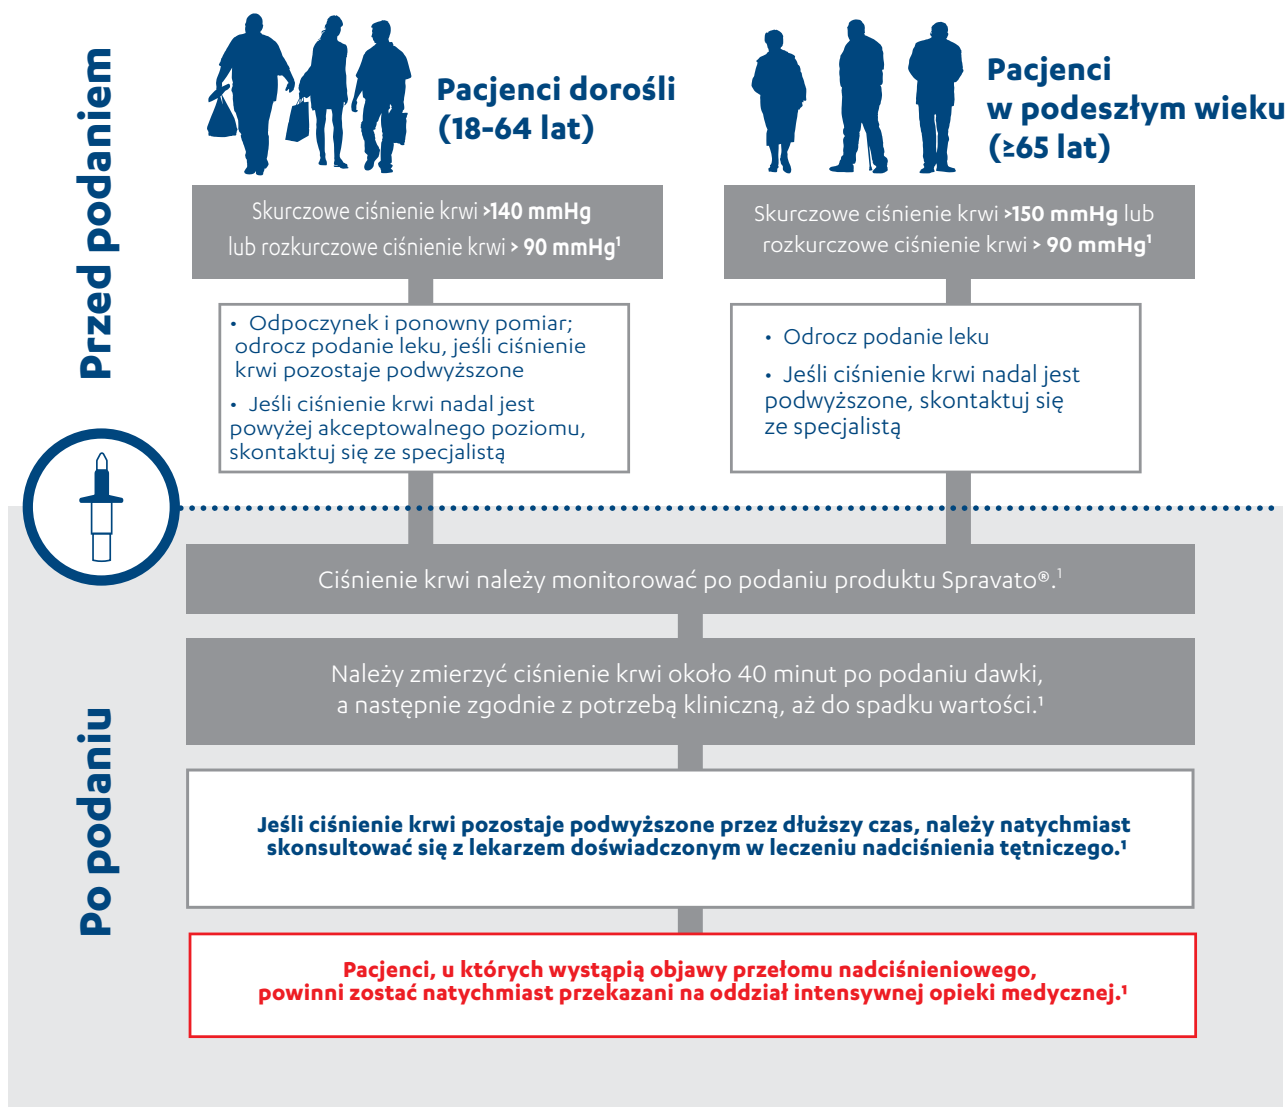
Przed podaniem

Pacjenci dorośli (18-64 lat)

Pacjenci w podeszłym wieku (≥65 lat)

Skurczowe ciśnienie krwi >140 mmHg lub rozkurczowe ciśnienie krwi > 90 mmHg$^1$

Skurczowe ciśnienie krwi >150 mmHg lub rozkurczowe ciśnienie krwi > 90 mmHg$^1$

• Odpoczynek i ponowny pomiar; odrocz podanie leku, jeśli ciśnienie krwi pozostaje podwyższone

• Jeśli ciśnienie krwi nadal jest powyżej akceptowalnego poziomu, skontaktuj się ze specjalistą

• Odrocz podanie leku

• Jeśli ciśnienie krwi nadal jest podwyższone, skontaktuj się ze specjalistą

Po podaniu

Ciśnienie krwi należy monitorować po podaniu produktu Spravato®.$^1$

Należy zmierzyć ciśnienie krwi około 40 minut po podaniu dawki, a następnie zgodnie z potrzebą kliniczną, aż do spadku wartości.$^1$

Jeśli ciśnienie krwi pozostaje podwyższone przez dłuższy czas, należy natychmiast skonsultować się z lekarzem doświadczonym w leczeniu nadciśnienia tętniczego.$^1$

Pacjenci, u których wystąpią objawy przełomu nadciśnieniowego, powinni zostać natychmiast przekazani na oddział intensywnej opieki medycznej.$^1$